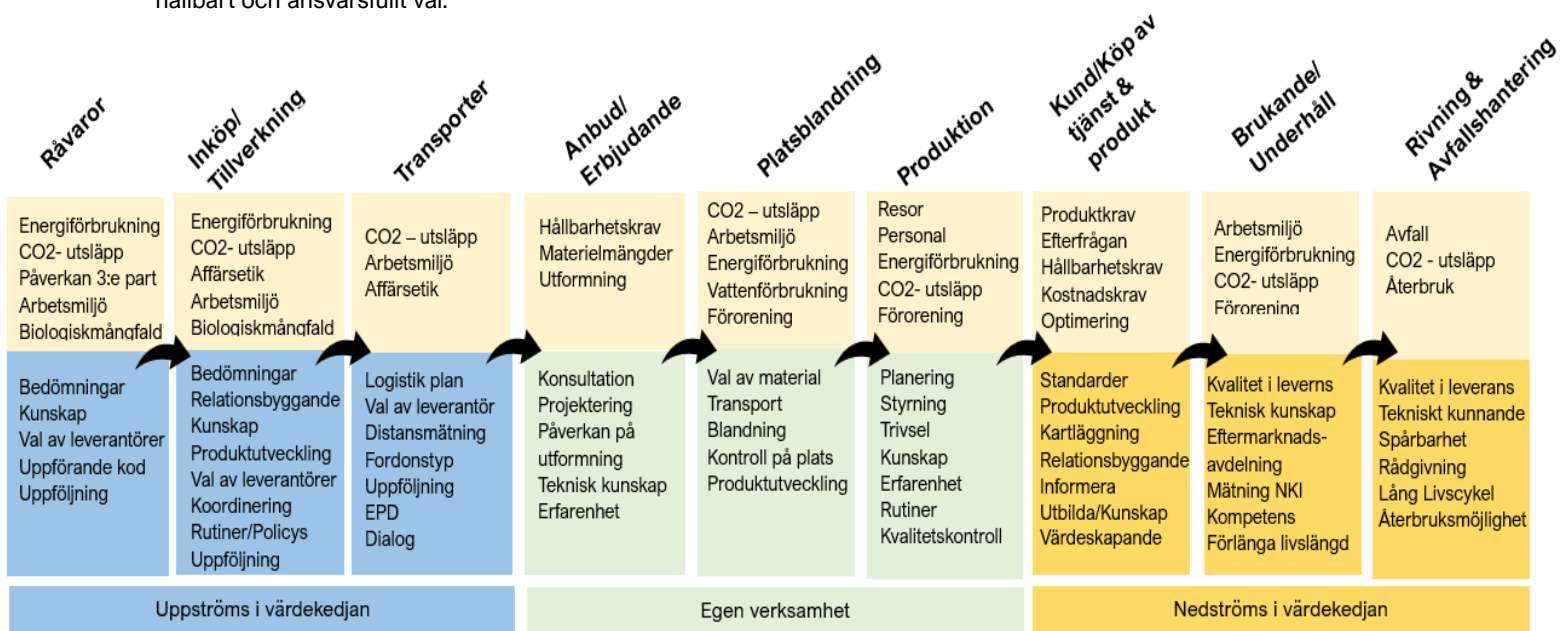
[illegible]

Råvaror

Inköp/ Tillverkning

Transporter

Anbud/ Erbjudande

Platsblandning

Produktion

Kund/Köp av tjänst & produkt

Brukande/ Underhåll

Rivning & Avfallshantering

Energiförbrukning
CO2- utsläpp
Påverkan 3:e part
Arbetsmiljö
Biologiskmångfald

Bedömningar
Kunskap
Val av leverantörer
Uppförande kod
Uppföljning

Energiförbrukning
CO2- utsläpp
Affärsetik
Arbetsmiljö
Biologiskmångfald

Bedömningar
Relationsbyggande
Kunskap
Produktutveckling
Val av leverantörer
Koordinering
Rutiner/Policys
Uppföljning

CO2 – utsläpp
Arbetsmiljö
Affärsetik

Logistik plan
Val av leverantör
Distansmätning
Fordonstyp
Uppföljning
EPD
Dialog

Hållbarhetskrav
Materielmängder
Utformning

Konsultation
Projektering
Påverkan på utformning
Teknisk kunskap
Erfarenhet

CO2 – utsläpp
Arbetsmiljö
Energiförbrukning
Vattenförbrukning
Förorening

Val av material
Transport
Blandning
Kontroll på plats
Produktutveckling

Resor
Personal
Energiförbrukning
CO2- utsläpp
Förorening

Planering
Styrning
Trivsel
Kunskap
Erfarenhet
Rutiner
Kvalitetskontroll

Produktkrav
Efterfrågan
Hållbarhetskrav
Kostnadskrav
Optimering

Standarder
Produktutveckling
Kartläggning
Relationsbyggande
Informera
Utbilda/Kunskap
Värdeskapande

Arbetsmiljö
Energiförbrukning
CO2- utsläpp
Förorening

Kvalitet i leverns
Teknisk kunskap
Eftermarknadsavdelning
Mätning NKI
Kompetens
Förlänga livslängd

Avfall
CO2 - utsläpp
Återbruk

Kvalitet i leverans
Tekniskt kunnande
Spårbarhet
Rådgivning
Lång Livscykel
Återbruksmöjlighet

Uppströms i värdekedjan

Egen verksamhet

Nedströms i värdekedjan